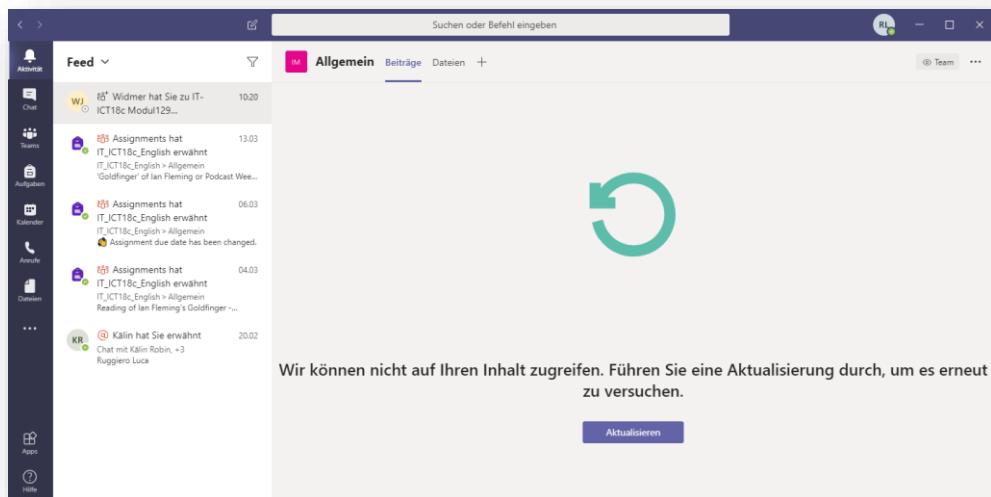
Suchen oder Befehl eingeben

RL

Aktivität
Chat
Teams
Aufgaben
Kalender
Anrufe
Dateien
...
Apps
Hilfe

Feed

WJ Widmer hat Sie zu IT-ICT18c Modul129... 10:20

Assignments hat IT_ICT18c_English erwähnt 13.03
IT_ICT18c_English > Allgemein
'Goldfinger' of Ian Fleming or Podcast Wee...

Assignments hat IT_ICT18c_English erwähnt 06.03
IT_ICT18c_English > Allgemein
Assignment due date has been changed.

Assignments hat IT_ICT18c_English erwähnt 04.03
IT_ICT18c_English > Allgemein
Reading of Ian Fleming's Goldfinger -...

KR @ Kälin hat Sie erwähnt 20.02
Chat mit Kälin Robin, +3
Ruggiero Luca

IM Allgemein Beiträge Dateien +

Team ...

Wir können nicht auf Ihren Inhalt zugreifen. Führen Sie eine Aktualisierung durch, um es erneut zu versuchen.

Aktualisieren